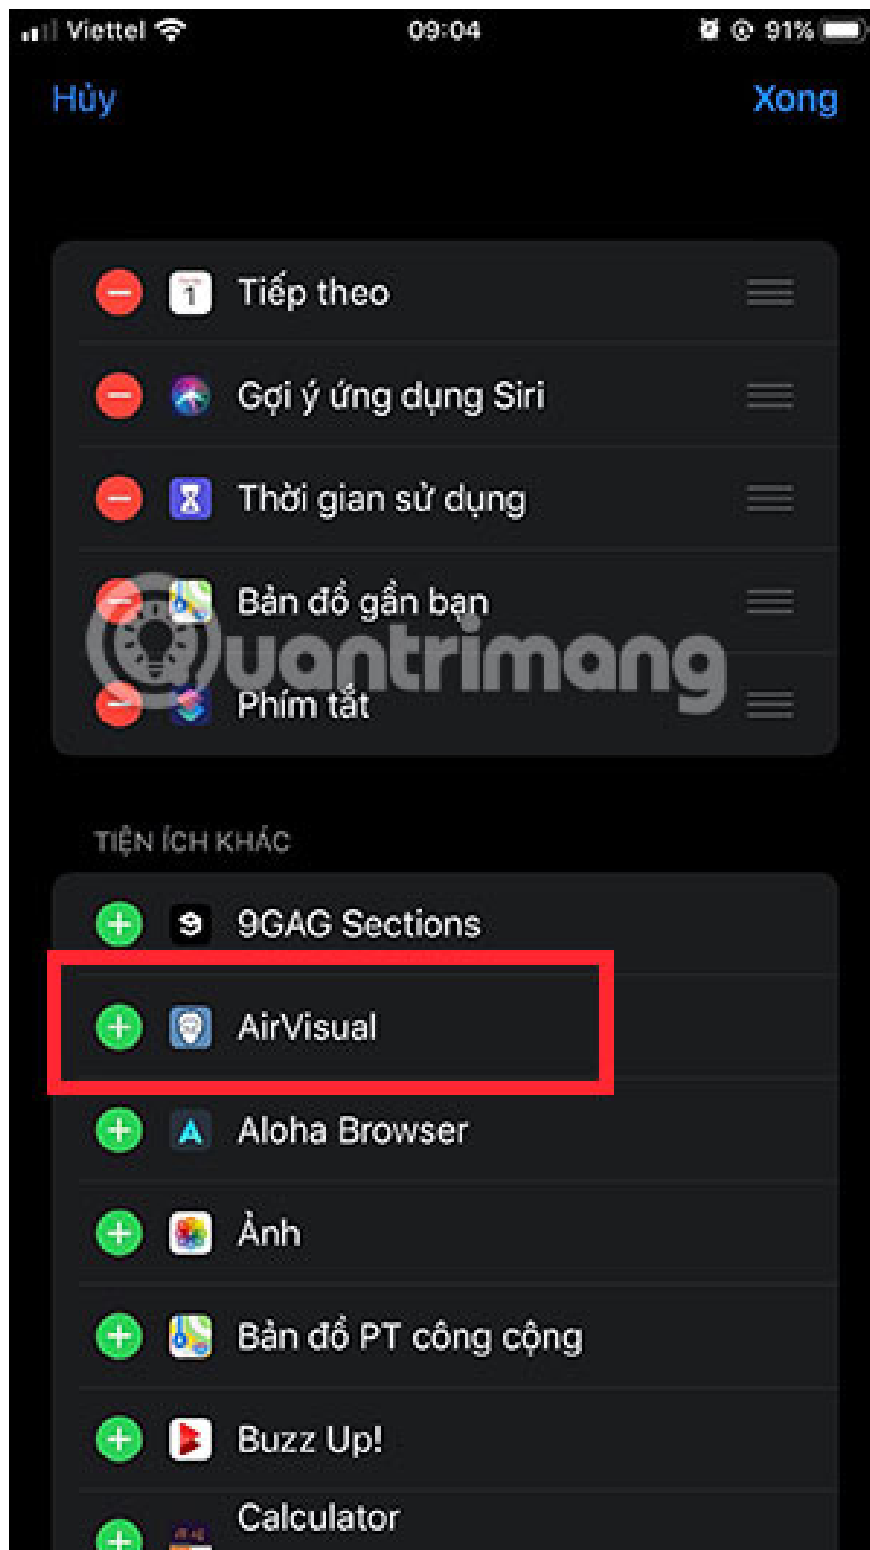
Viettel 09:04 91%

Hủy Xong

Tiếp theo

Gợi ý ứng dụng Siri

Thời gian sử dụng

Bản đồ gần bạn

Phím tắt

quantrimang

TIỆN ÍCH KHÁC

9GAG Sections

AirVisual

Aloha Browser

Ảnh

Bản đồ PT công cộng

Buzz Up!

Calculator